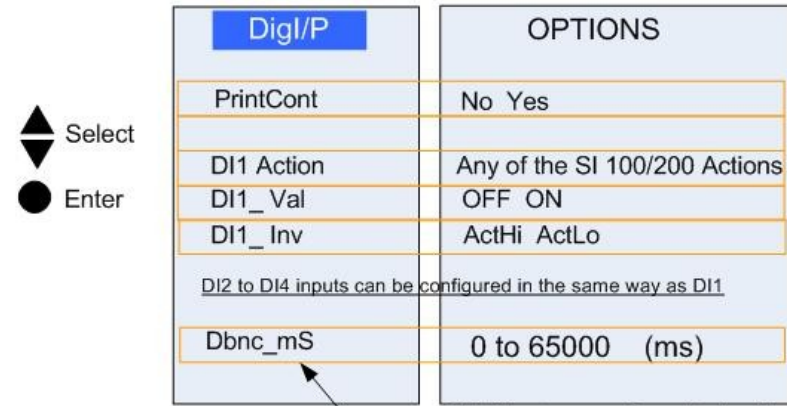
Select

Enter

| DigI/P | OPTIONS |
|---|---|
| PrintCont | No Yes |
| | |
| DI1 Action | Any of the SI 100/200 Actions |
| DI1_ Val | OFF ON |
| DI1_ Inv | ActHi ActLo |

DI2 to DI4 inputs can be configured in the same way as DI1

| | |
|---|---|
| Dbnc_mS | 0 to 65000 (ms) |